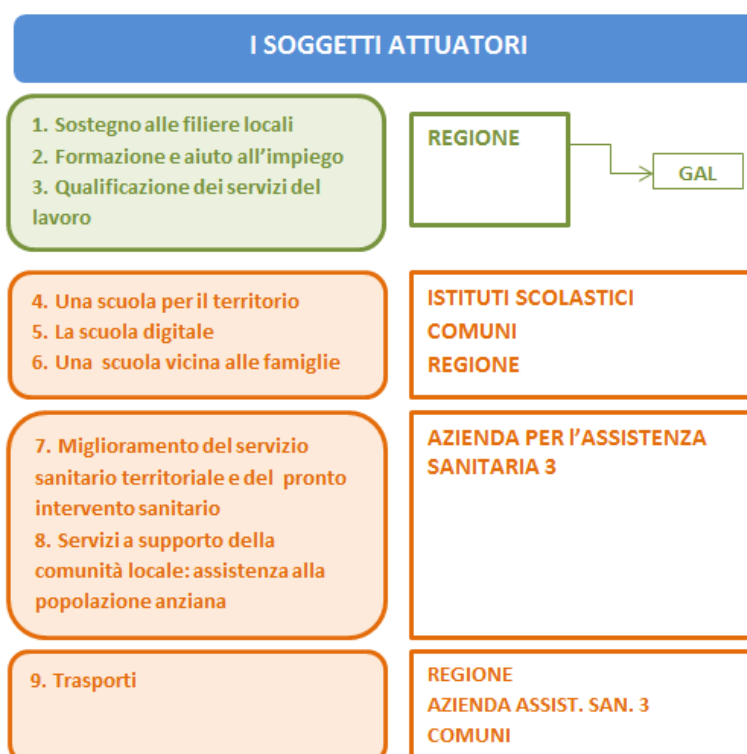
I SOGGETTI ATTUATORI

1. Sostegno alle filiere locali
2. Formazione e aiuto all'impiego
3. Qualificazione dei servizi del lavoro

REGIONE

GAL

4. Una scuola per il territorio
5. La scuola digitale
6. Una scuola vicina alle famiglie

ISTITUTI SCOLASTICI
COMUNI
REGIONE

7. Miglioramento del servizio sanitario territoriale e del pronto intervento sanitario
8. Servizi a supporto della comunità locale: assistenza alla popolazione anziana

AZIENDA PER L'ASSISTENZA SANITARIA 3

9. Trasporti

REGIONE
AZIENDA ASSIST. SAN. 3
COMUNI